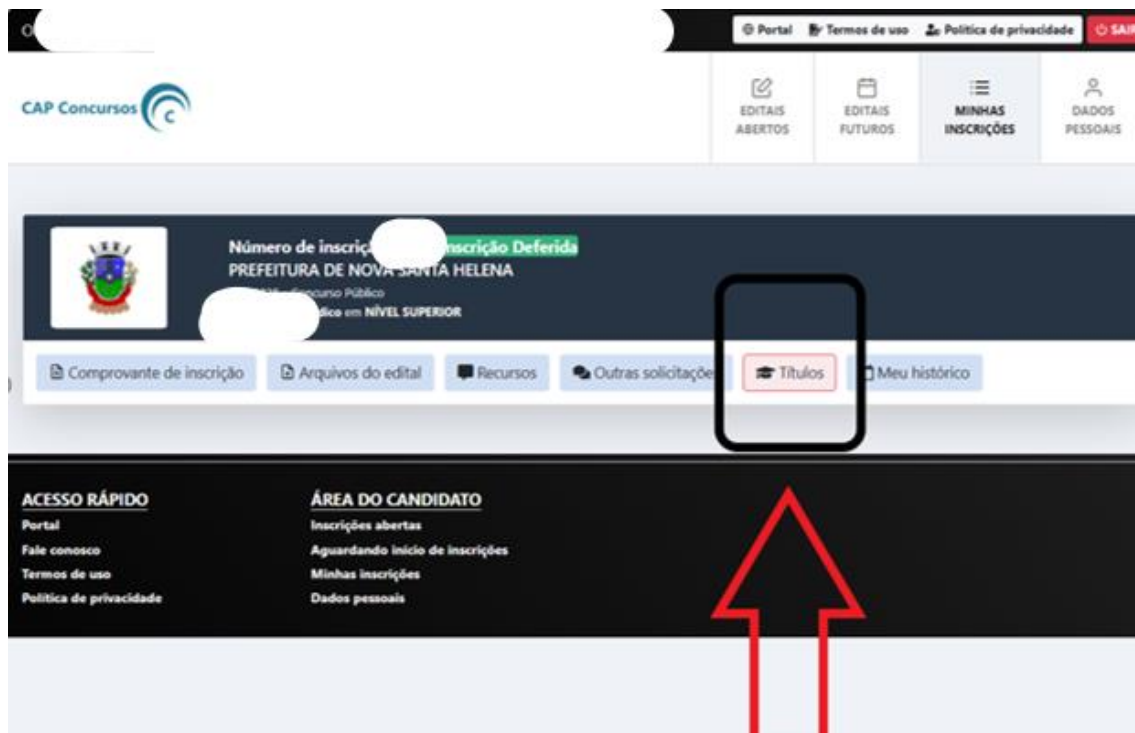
Portal Termos de uso Política de privacidade SAIR

CAP Concursos

EDITAIS ABERTOS

EDITAIS FUTUROS

MINHAS INSCRIÇÕES

DADOS PESSOAIS

Número de inscriç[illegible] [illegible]nscrição Deferida
PREFEITURA DE NOVA SANTA HELENA
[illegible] Concurso Público
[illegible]dico em NÍVEL SUPERIOR

Comprovante de inscrição

Arquivos do edital

Recursos

Outras solicitaçõe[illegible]

Títulos

Meu histórico

ACESSO RÁPIDO
Portal
Fale conosco
Termos de uso
Política de privacidade

ÁREA DO CANDIDATO
Inscrições abertas
Aguardando início de inscrições
Minhas inscrições
Dados pessoais